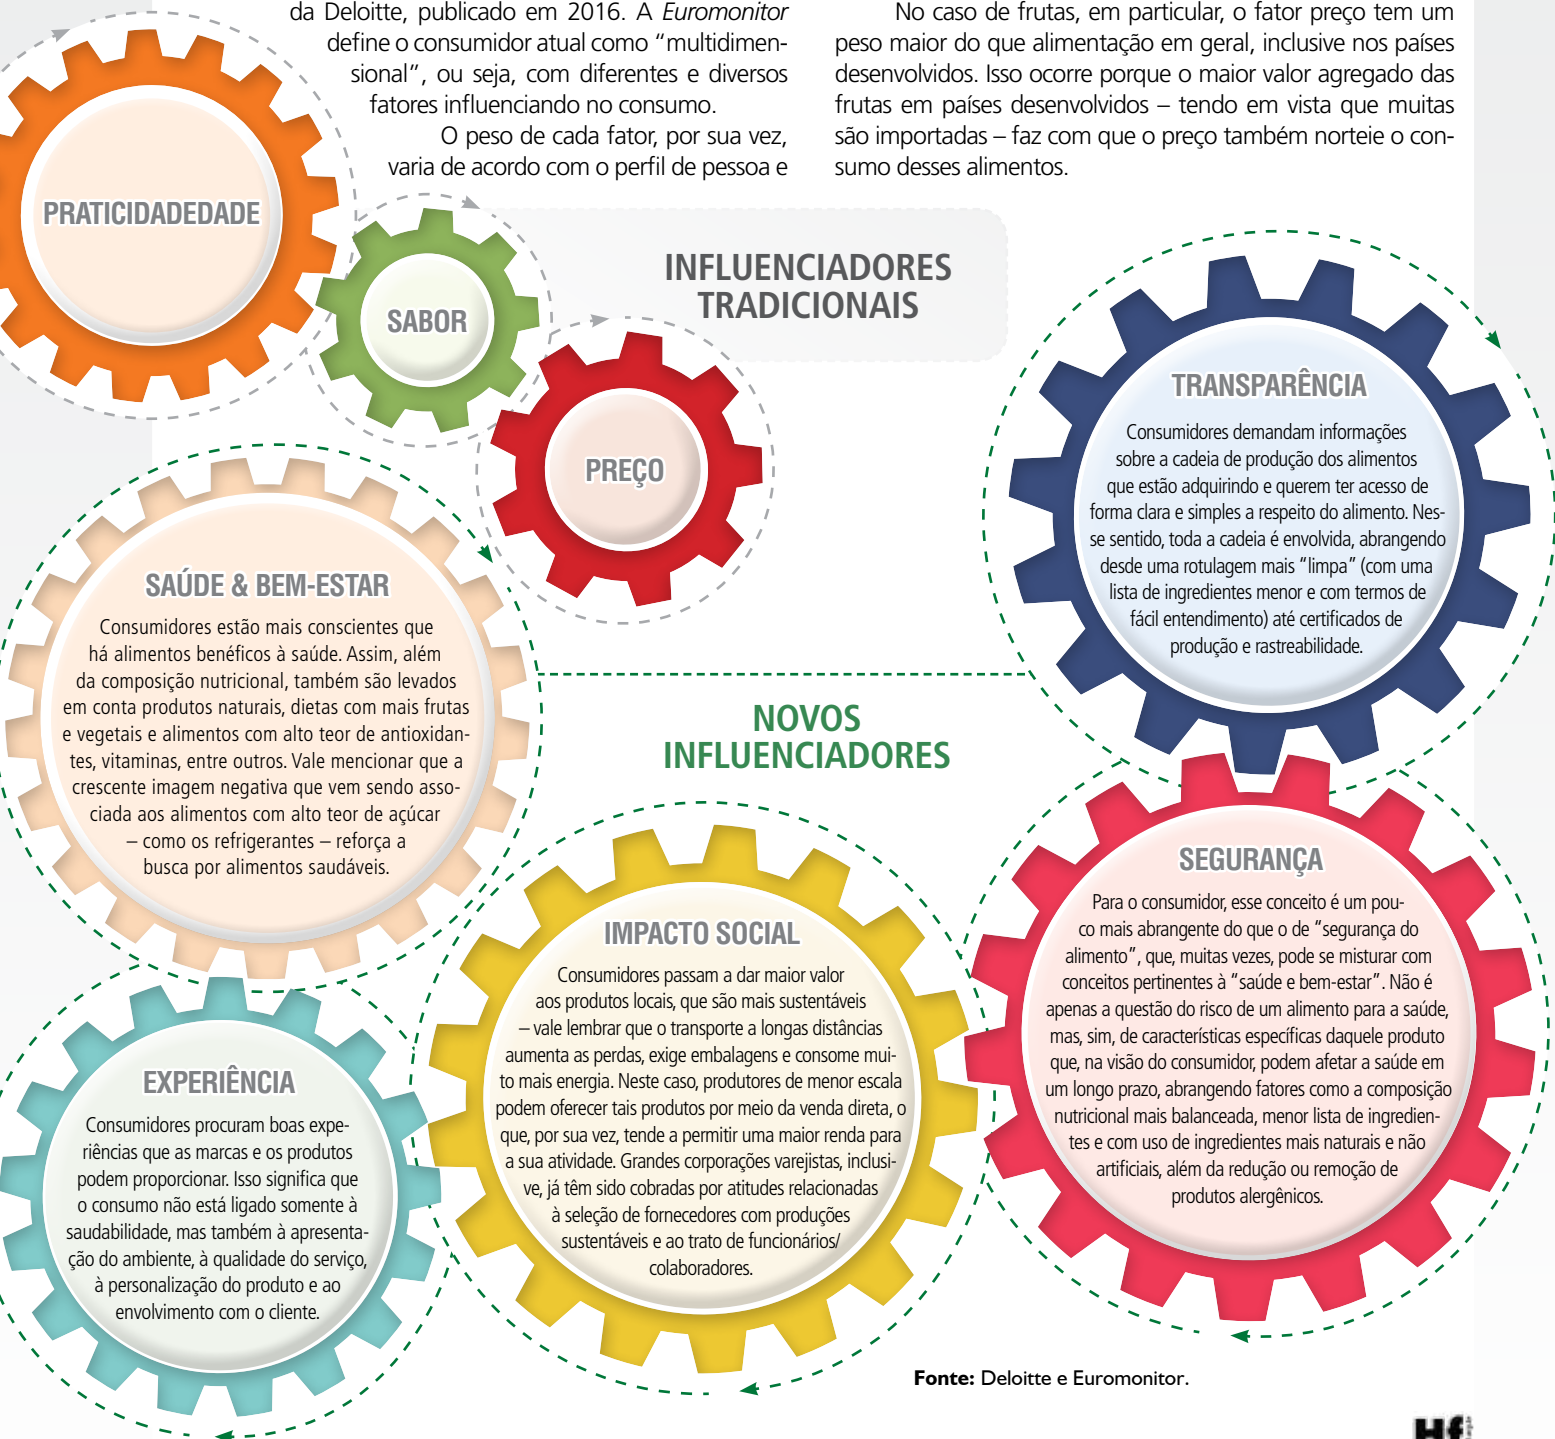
da Deloitte, publicado em 2016. A *Euromonitor* define o consumidor atual como “multidimensional”, ou seja, com diferentes e diversos fatores influenciando no consumo.

O peso de cada fator, por sua vez, varia de acordo com o perfil de pessoa e

No caso de frutas, em particular, o fator preço tem um peso maior do que alimentação em geral, inclusive nos países desenvolvidos. Isso ocorre porque o maior valor agregado das frutas em países desenvolvidos – tendo em vista que muitas são importadas – faz com que o preço também norteie o consumo desses alimentos.

PRATICIDADEDADE

SABOR

INFLUENCIADORES TRADICIONAIS

PREÇO

TRANSPARÊNCIA

Consumidores demandam informações sobre a cadeia de produção dos alimentos que estão adquirindo e querem ter acesso de forma clara e simples a respeito do alimento. Nesse sentido, toda a cadeia é envolvida, abrangendo desde uma rotulagem mais “limpa” (com uma lista de ingredientes menor e com termos de fácil entendimento) até certificados de produção e rastreabilidade.

SAÚDE & BEM-ESTAR

Consumidores estão mais conscientes que há alimentos benéficos à saúde. Assim, além da composição nutricional, também são levados em conta produtos naturais, dietas com mais frutas e vegetais e alimentos com alto teor de antioxidantes, vitaminas, entre outros. Vale mencionar que a crescente imagem negativa que vem sendo associada aos alimentos com alto teor de açúcar – como os refrigerantes – reforça a busca por alimentos saudáveis.

NOVOS INFLUENCIADORES

SEGURANÇA

Para o consumidor, esse conceito é um pouco mais abrangente do que o de “segurança do alimento”, que, muitas vezes, pode se misturar com conceitos pertinentes à “saúde e bem-estar”. Não é apenas a questão do risco de um alimento para a saúde, mas, sim, de características específicas daquele produto que, na visão do consumidor, podem afetar a saúde em um longo prazo, abrangendo fatores como a composição nutricional mais balanceada, menor lista de ingredientes e com uso de ingredientes mais naturais e não artificiais, além da redução ou remoção de produtos alergênicos.

IMPACTO SOCIAL

Consumidores passam a dar maior valor aos produtos locais, que são mais sustentáveis – vale lembrar que o transporte a longas distâncias aumenta as perdas, exige embalagens e consome muito mais energia. Neste caso, produtores de menor escala podem oferecer tais produtos por meio da venda direta, o que, por sua vez, tende a permitir uma maior renda para a sua atividade. Grandes corporações varejistas, inclusive, já têm sido cobradas por atitudes relacionadas à seleção de fornecedores com produções sustentáveis e ao trato de funcionários/colaboradores.

EXPERIÊNCIA

Consumidores procuram boas experiências que as marcas e os produtos podem proporcionar. Isso significa que o consumo não está ligado somente à saudabilidade, mas também à apresentação do ambiente, à qualidade do serviço, à personalização do produto e ao envolvimento com o cliente.

**Fonte:** Deloitte e Euromonitor.

Hf